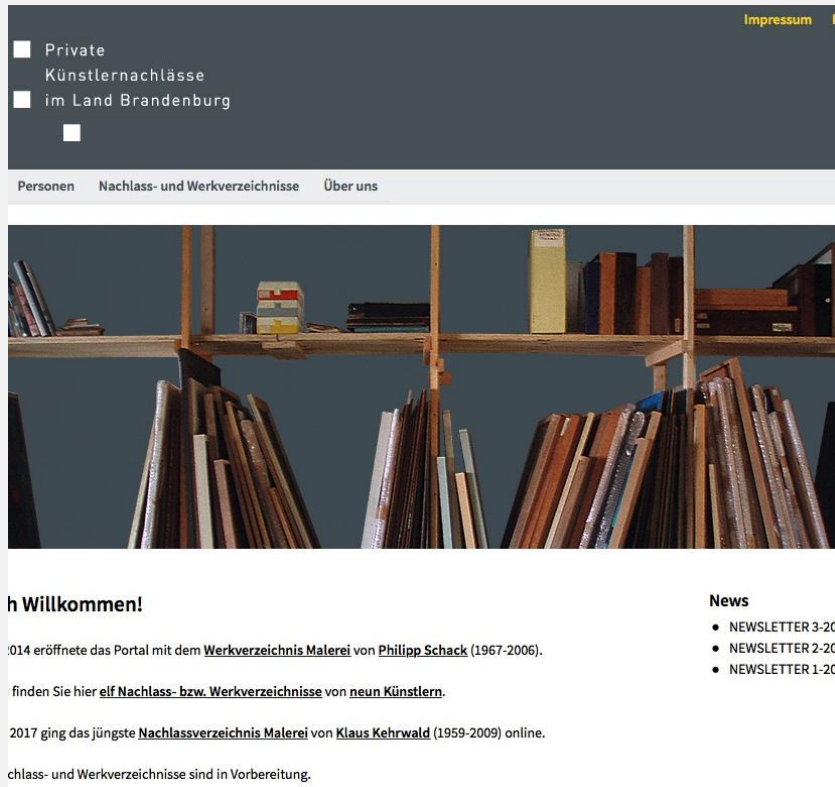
Impressum

Private
Künstlernachlässe
im Land Brandenburg

Personen Nachlass- und Werkverzeichnisse Über uns

h Willkommen!

2014 eröffnete das Portal mit dem Werkverzeichnis Malerei von Philipp Schack (1967-2006).

finden Sie hier elf Nachlass- bzw. Werkverzeichnisse von neun Künstlern.

2017 ging das jüngste Nachlassverzeichnis Malerei von Klaus Kehrwald (1959-2009) online.

chlass- und Werkverzeichnisse sind in Vorbereitung.

News

- NEWSLETTER 3-20
- NEWSLETTER 2-20
- NEWSLETTER 1-20